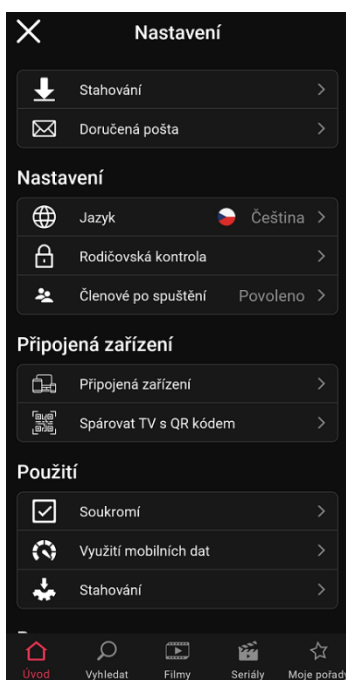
Nastavení

Stahování

Doručená pošta

Nastavení

Jazyk Čeština

Rodičovská kontrola

Členové po spuštění Povoleno

Připojená zařízení

Připojená zařízení

Spárovat TV s QR kódem

Použití

Soukromí

Využití mobilních dat

Stahování

Úvod Vyhledat Filmy Seriály Moje pořady